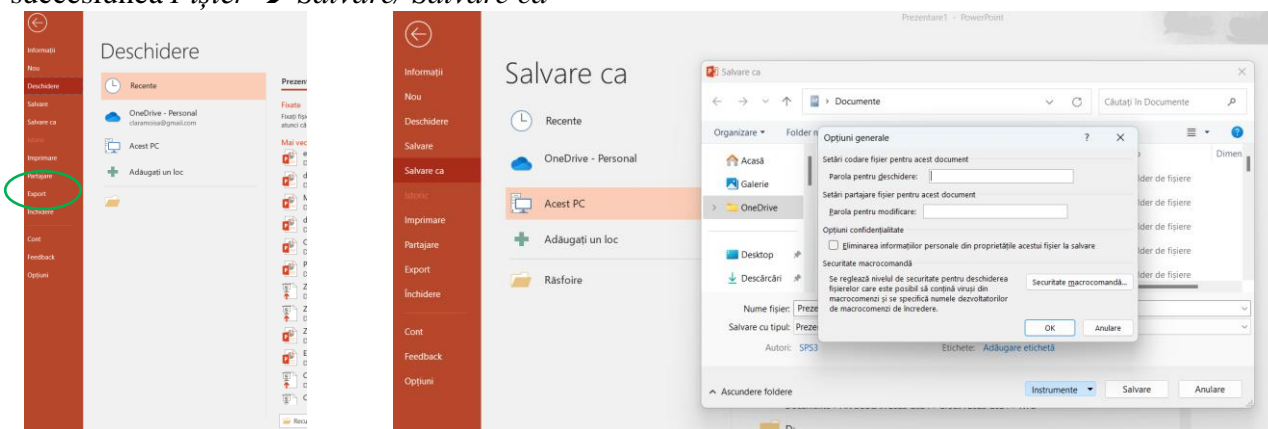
succesiunea Fișier → Salvare/ Salvare ca

Informații
Nou
Deschidere
Salvare
Salvare ca
Istoric
Imprimare
Partajare
Export
Închidere
Cont
Feedback
Opțiuni

Deschidere
Recente
OneDrive - Personal
claramoisa@gmail.com
Acest PC
Adăugați un loc

Prezen
Fixate
Fixați fiși
atunci că
Mai vec

Prezentare1 - PowerPoint

Informații
Nou
Deschidere
Salvare
Salvare ca
Istoric
Imprimare
Partajare
Export
Închidere
Cont
Feedback
Opțiuni

Salvare ca
Recente
OneDrive - Personal
Acest PC
Adăugați un loc
Răsfoire

Salvare ca
› Documente
Căutați în Documente
Organizare ▾
Folder n
Acasă
Galerie
OneDrive
Desktop
Descărcări
Dimen
lder de fișiere
lder de fișiere
lder de fișiere
lder de fișiere
lder de fișiere

Opțiuni generale
?
Setări codare fișier pentru acest document
Parola pentru deschidere:
Setări partajare fișier pentru acest document
Parola pentru modificare:
Opțiuni confidențialitate
Eliminarea informațiilor personale din proprietățile acestui fișier la salvare
Securitate macrocomandă
Se reglează nivelul de securitate pentru deschiderea fișierelor care este posibil să conțină viruși din macrocomenzi și se specifică numele dezvoltatorilor de macrocomenzi de încredere.
Securitate macrocomandă...
OK
Anulare

Nume fișier: Preze
Salvare cu tipul: Preze
Autori: SPS3
Etichete: Adăugare etichetă
Ascundere foldere
Instrumente ▾
Salvare
Anulare